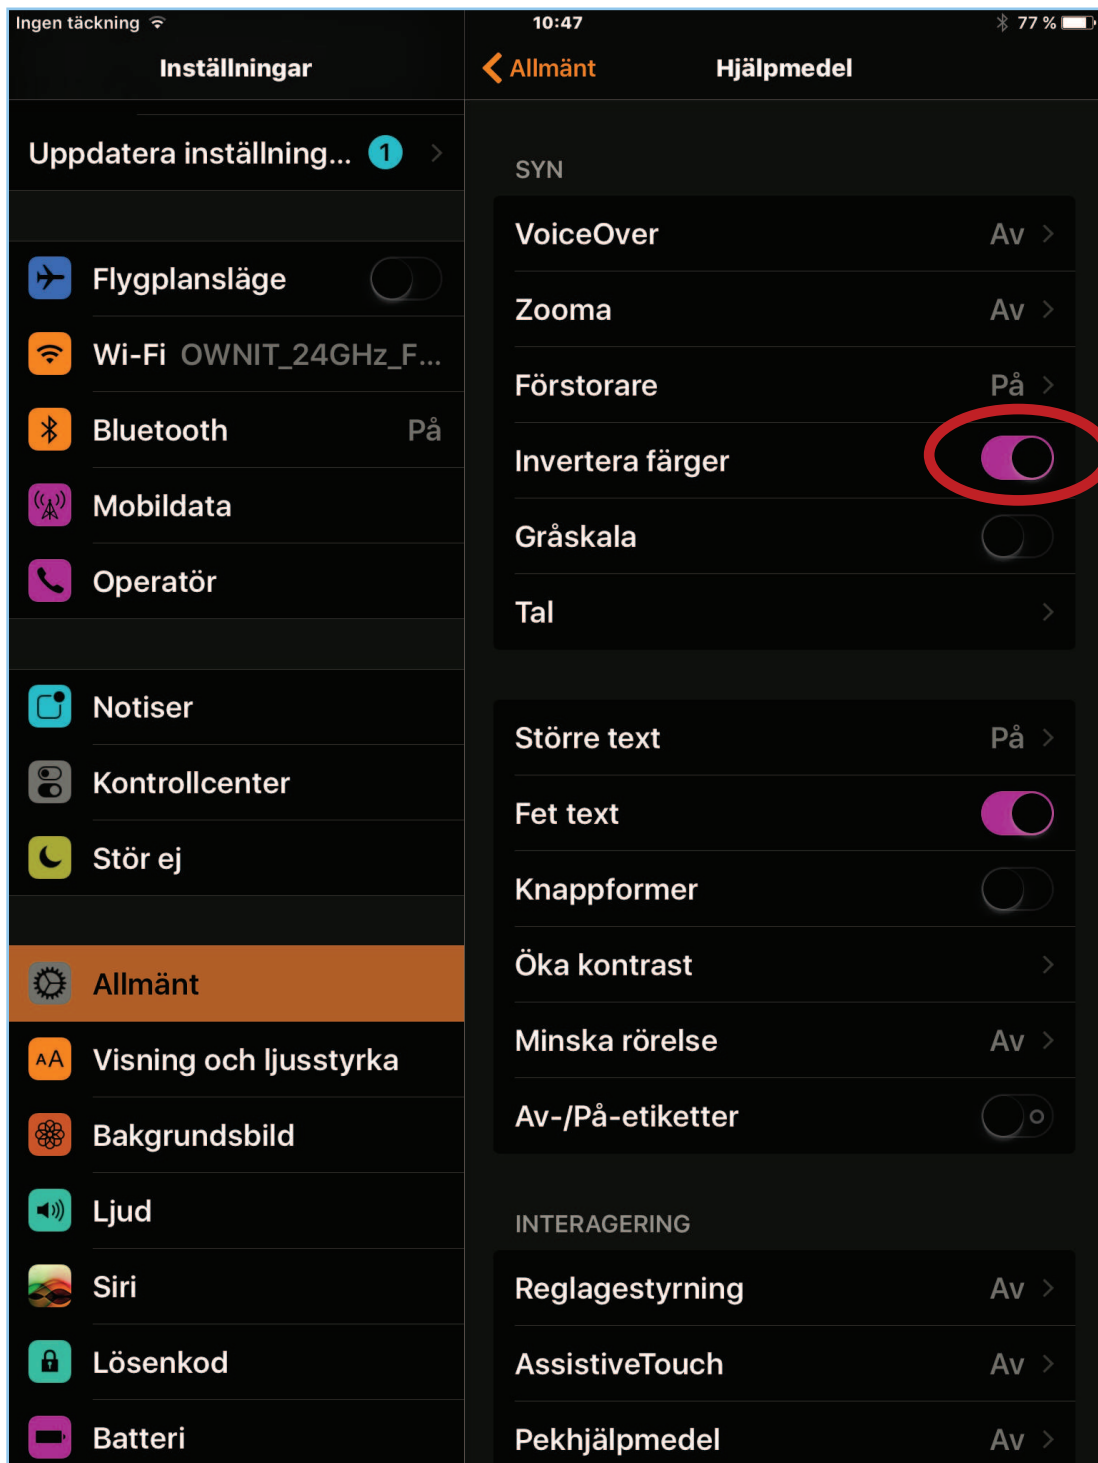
Ingen täckning 10:47 77 %

Inställningar

Uppdatera inställning... 1

Flygplansläge

Wi-Fi OWNIT_24GHz_F...

Bluetooth På

Mobildata

Operatör

Notiser

Kontrollcenter

Stör ej

Allmänt

Visning och ljusstyrka

Bakgrundsbild

Ljud

Siri

Lösenkod

Batteri

Allmänt Hjälpmedel

SYN

VoiceOver Av

Zooma Av

Förstorare På

Invertera färger

Gråskala

Tal

Större text På

Fet text

Knappformer

Öka kontrast

Minska rörelse Av

Av-/På-etiketter

INTERAGERING

Reglagestyrning Av

AssistiveTouch Av

Pekhjälpmedel Av